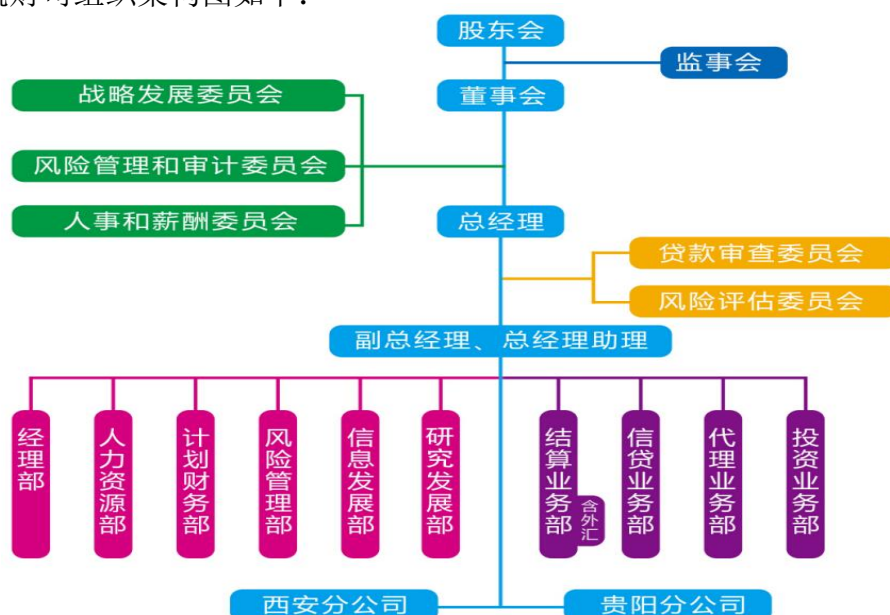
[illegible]财司组织架构图如下：

股东会

监事会

战略发展委员会

董事会

风险管理和审计委员会

人事和薪酬委员会

总经理

贷款审查委员会

风险评估委员会

副总经理、总经理助理

经理部

人力资源部

计划财务部

风险管理部

信息发展部

研究发展部

结算业务部 含外汇

信贷业务部

代理业务部

投资业务部

西安分公司

贵阳分公司